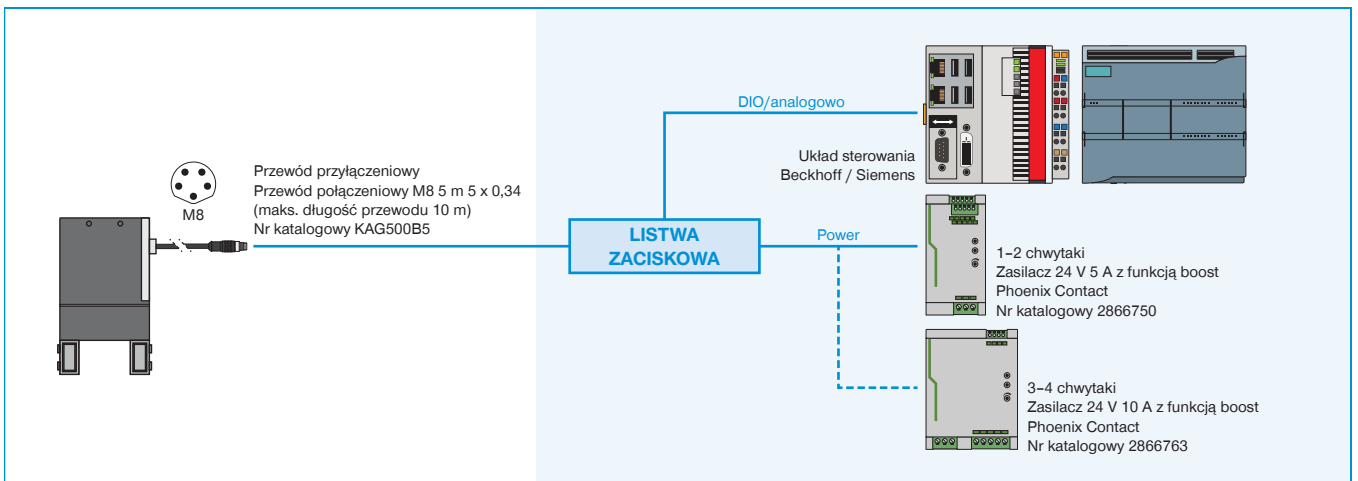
M8

Przewód przyłączeniowy
Przewód połączeniowy M8 5 m 5 x 0,34
(maks. długość przewodu 10 m)
Nr katalogowy KAG500B5

DIO/analogowo

Układ sterowania
Beckhoff / Siemens

LISTWA
ZACISKOWA

Power

1–2 chwytaki
Zasilacz 24 V 5 A z funkcją boost
Phoenix Contact
Nr katalogowy 2866750

3–4 chwytaki
Zasilacz 24 V 10 A z funkcją boost
Phoenix Contact
Nr katalogowy 2866763